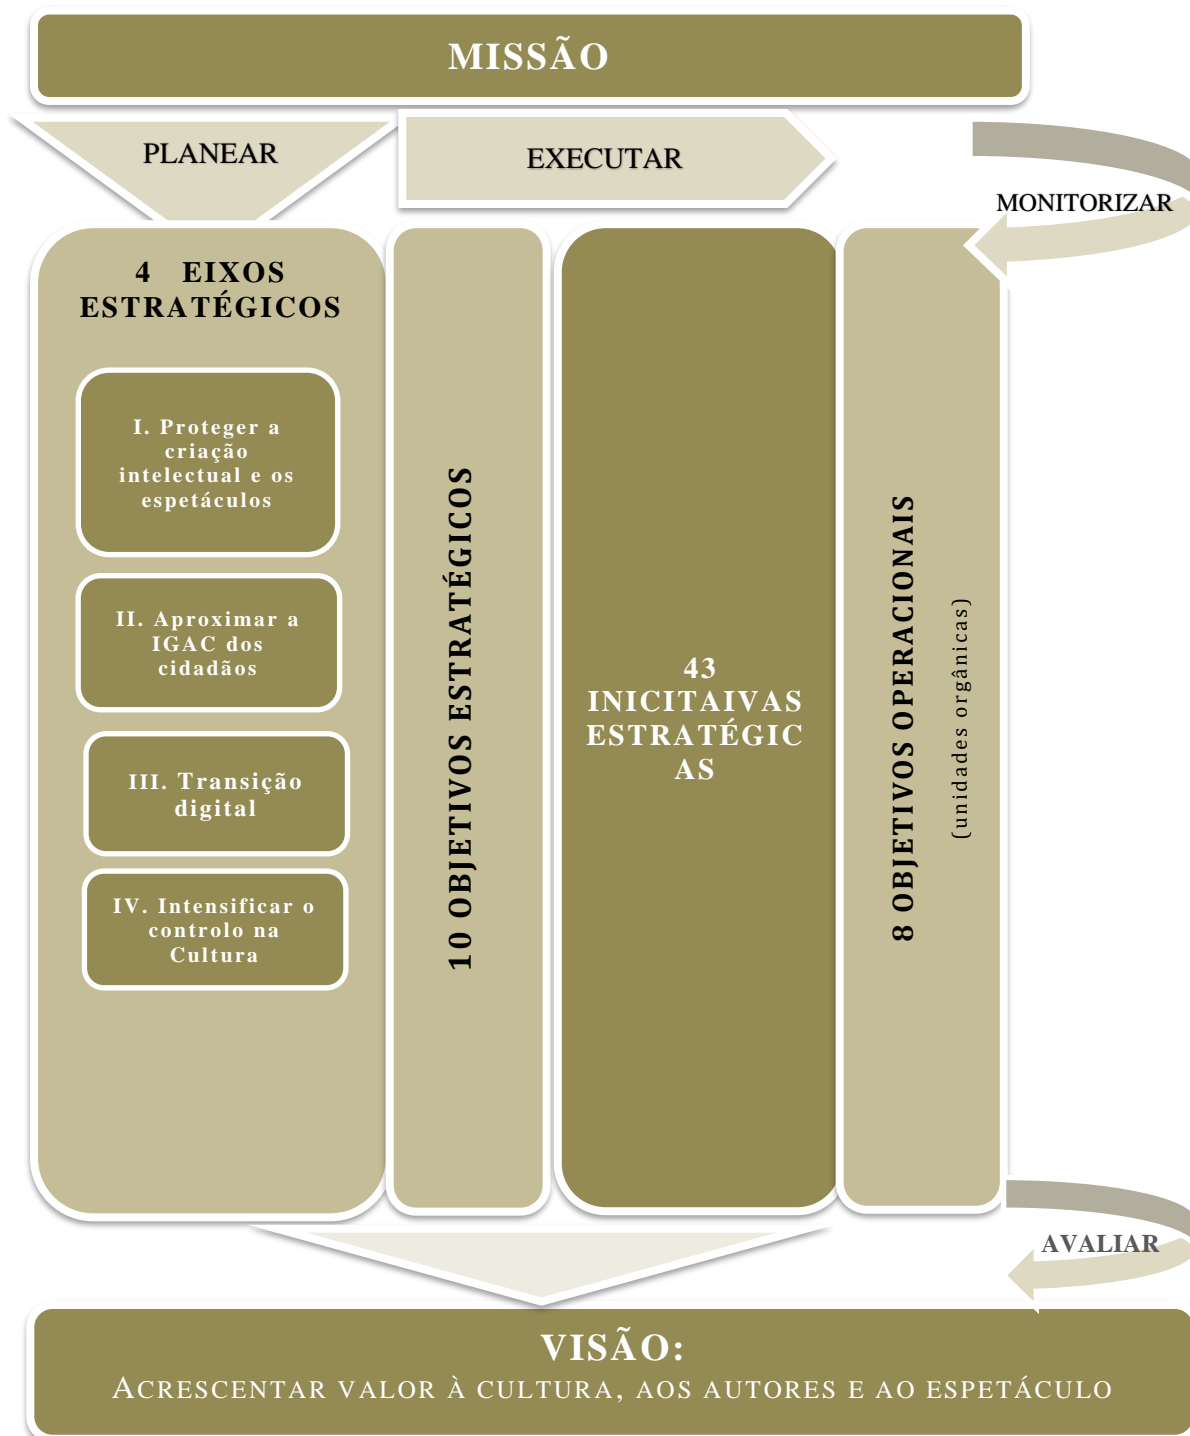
MISSÃO

PLANEAR

EXECUTAR

MONITORIZAR

4 EIXOS ESTRATÉGICOS

I. Proteger a criação intelectual e os espetáculos

II. Aproximar a IGAC dos cidadãos

III. Transição digital

IV. Intensificar o controlo na Cultura

10 OBJETIVOS ESTRATÉGICOS

43 INICITAIVAS ESTRATÉGICAS

8 OBJETIVOS OPERACIONAIS

(unidades orgânicas)

AVALIAR

VISÃO:
ACRESCENTAR VALOR À CULTURA, AOS AUTORES E AO ESPETÁCULO